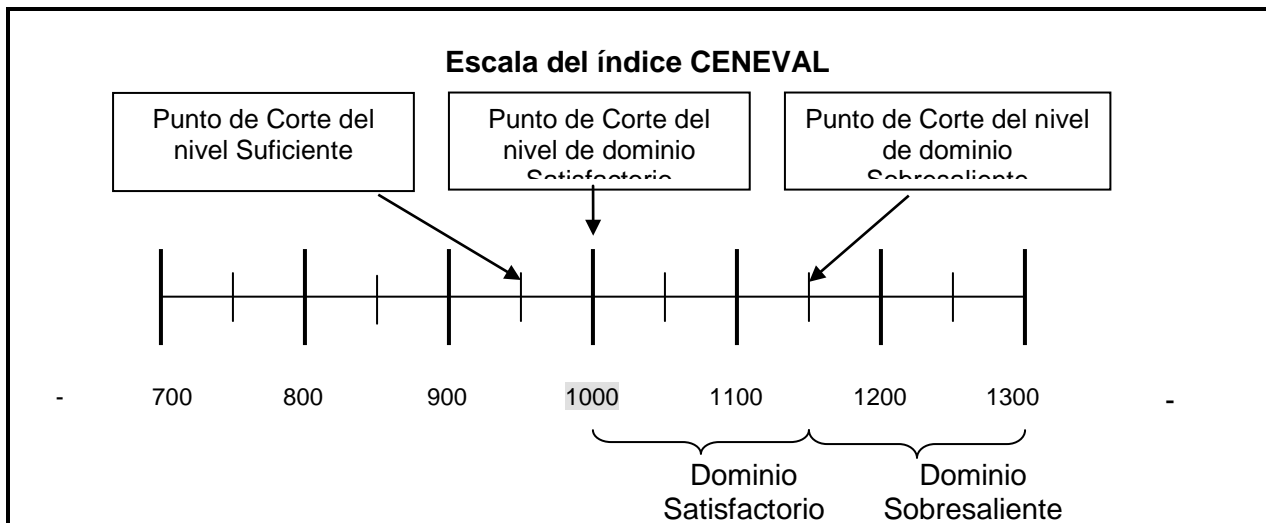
Escala del índice CENEVAL

Punto de Corte del nivel Suficiente

Punto de Corte del nivel de dominio Satisfactorio

Punto de Corte del nivel de dominio Sobresaliente

- 700 800 900 1000 1100 1200 1300 -

Dominio Satisfactorio

Dominio Sobresaliente